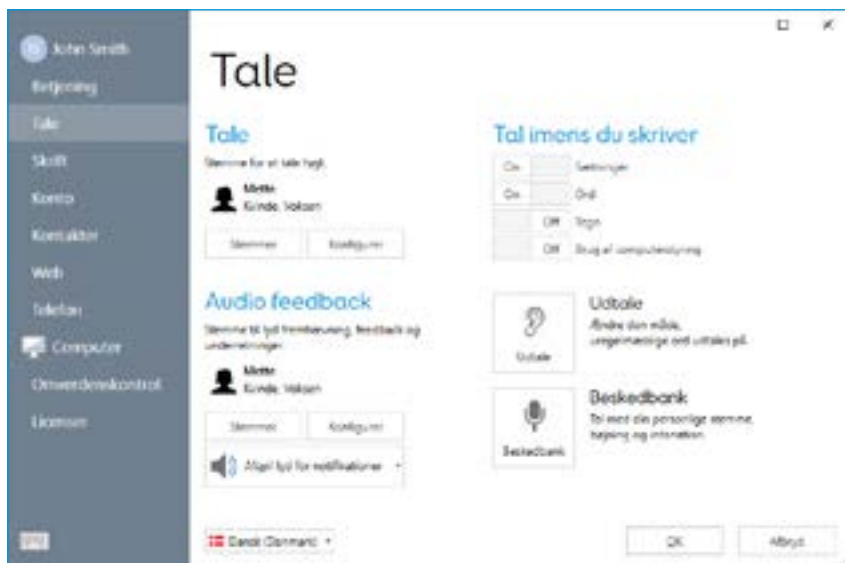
John Smith
Betjening
Tale
Skrift
Konto
Kontakter
Web
Telefon
Computer
Omverdenskontrol
Licenser

Tale

Tale
Stemme for at tale højt.
Mette
Kvinde, Voksen
Stemmer
Konfigurer

Audio feedback
Stemme til lyd fremhævning, feedback og underretninger.
Mette
Kvinde, Voksen
Stemmer
Konfigurer
Afspil lyd for notifikationer

Tal imens du skriver
On
Sætninger
On
Ord
Off
Tegn
Off
Brug af computerstyring

Udtale
Udtale
Ændre den måde, uregelmæssige ord udtales på.

Beskedbank
Beskedbank
Tal med din personlige stemme, hilsning og intonation.

Dansk (Danmark)
OK
Afbryd